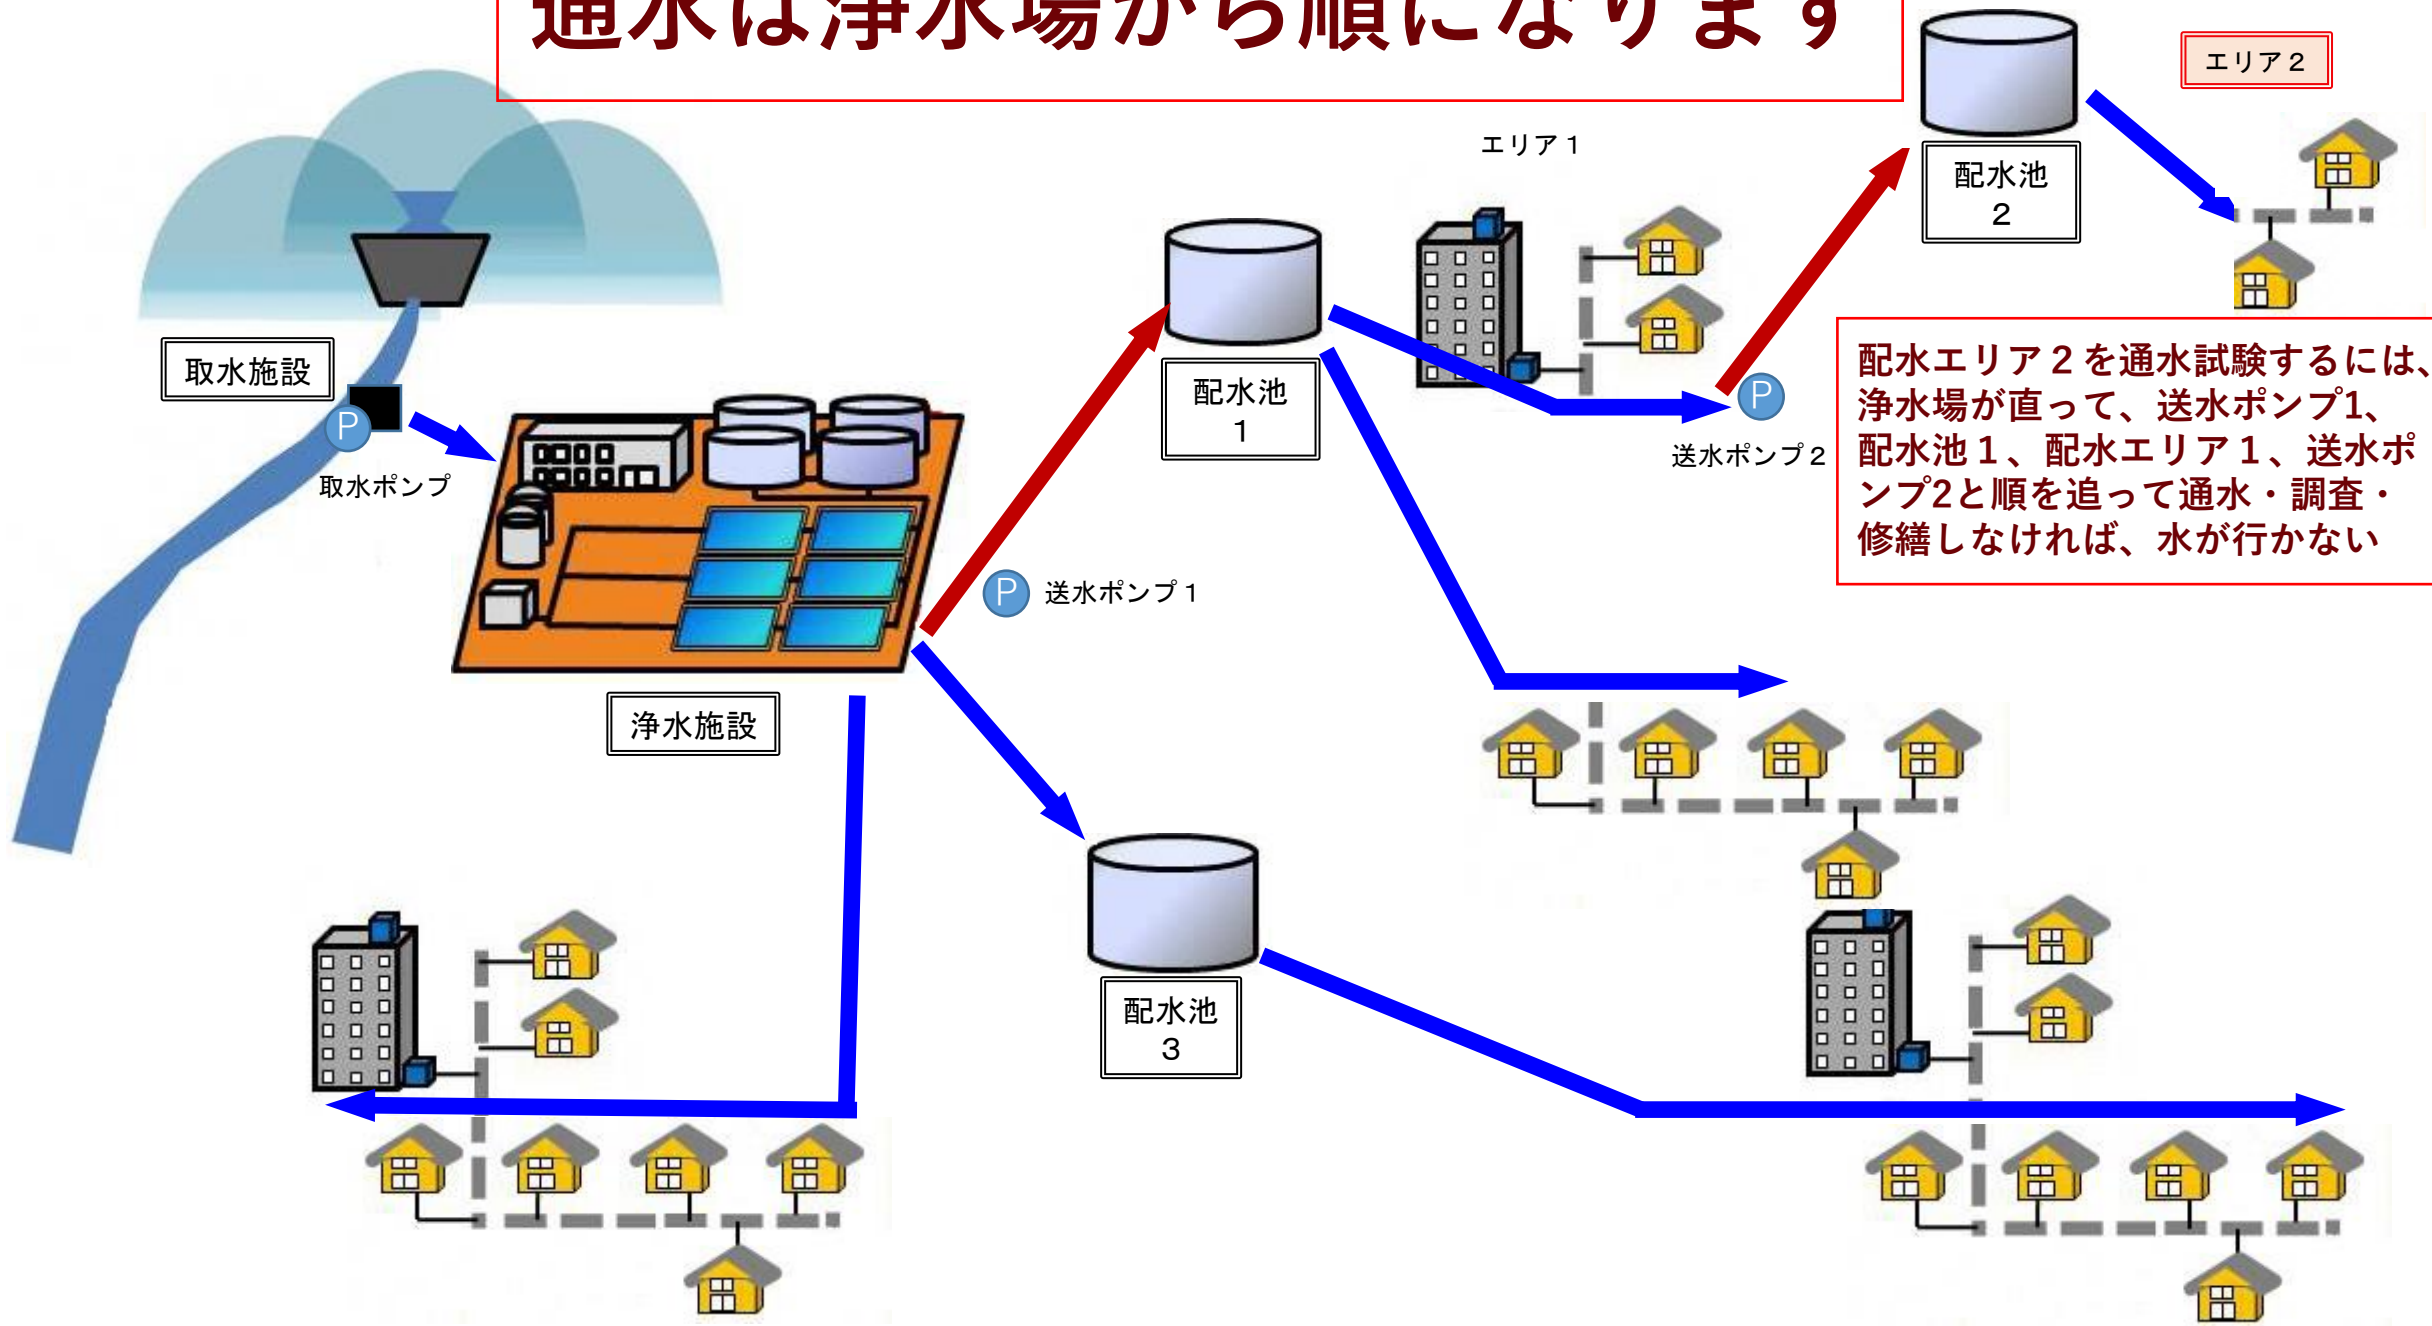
通水は浄水場から順になります

エリア２

エリア１

配水池 2

取水施設

P

取水ポンプ

配水池 1

P

送水ポンプ２

配水エリア２を通水試験するには、浄水場が直って、送水ポンプ1、配水池１、配水エリア１、送水ポンプ2と順を追って通水・調査・修繕しなければ、水が行かない

P

送水ポンプ１

浄水施設

配水池 3